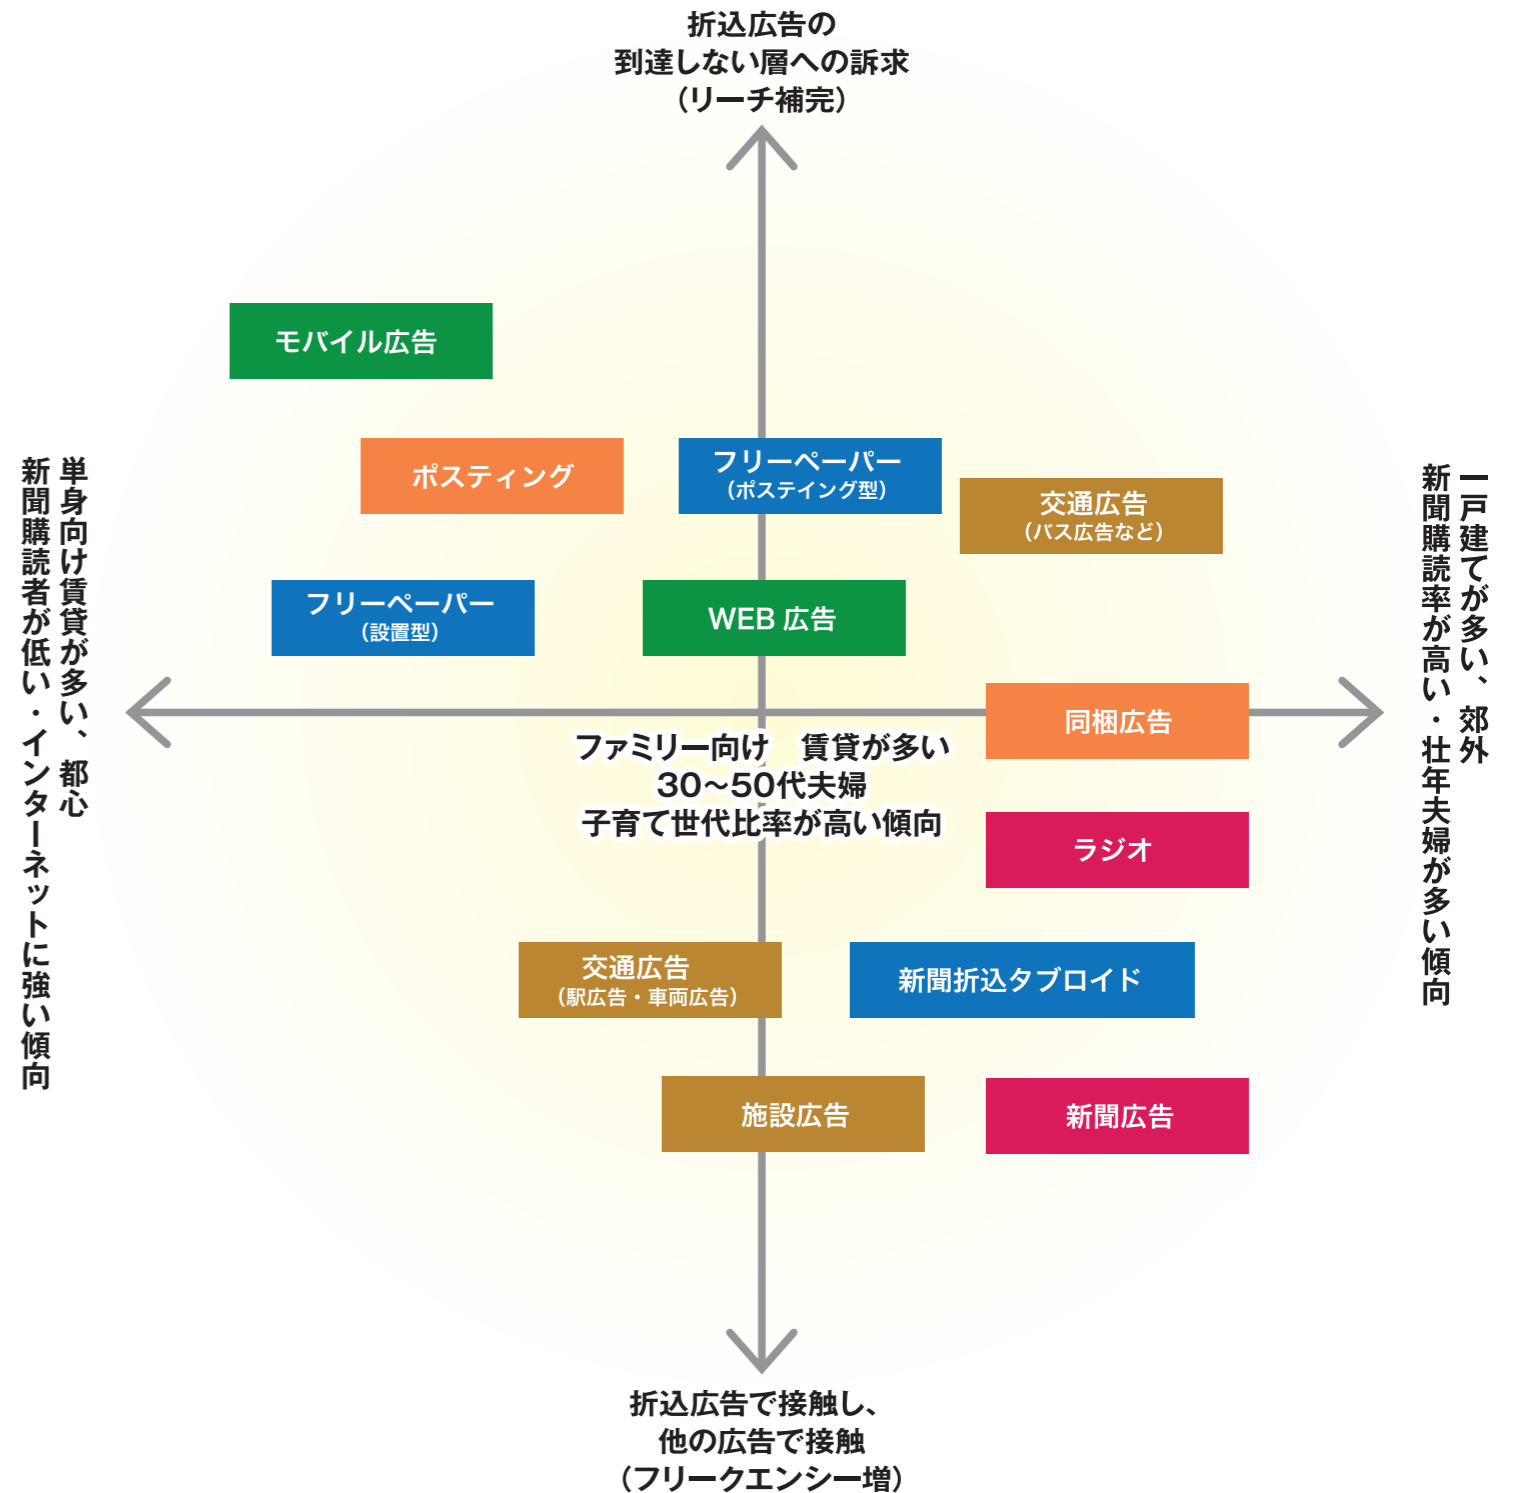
折込広告の
到達しない層への訴求
（リーチ補完）

単身向け賃貸が多い、都心
新聞購読者が低い・インターネットに強い傾向

一戸建てが多い、郊外
新聞購読率が高い・壮年夫婦が多い傾向

モバイル広告

ポスティング

フリーペーパー
（ポスティング型）

交通広告
（バス広告など）

フリーペーパー
（設置型）

WEB 広告

同梱広告

ファミリー向け　賃貸が多い
30~50代夫婦
子育て世代比率が高い傾向

ラジオ

交通広告
（駅広告・車両広告）

新聞折込タブロイド

施設広告

新聞広告

折込広告で接触し、
他の広告で接触
（フリークエンシー増）